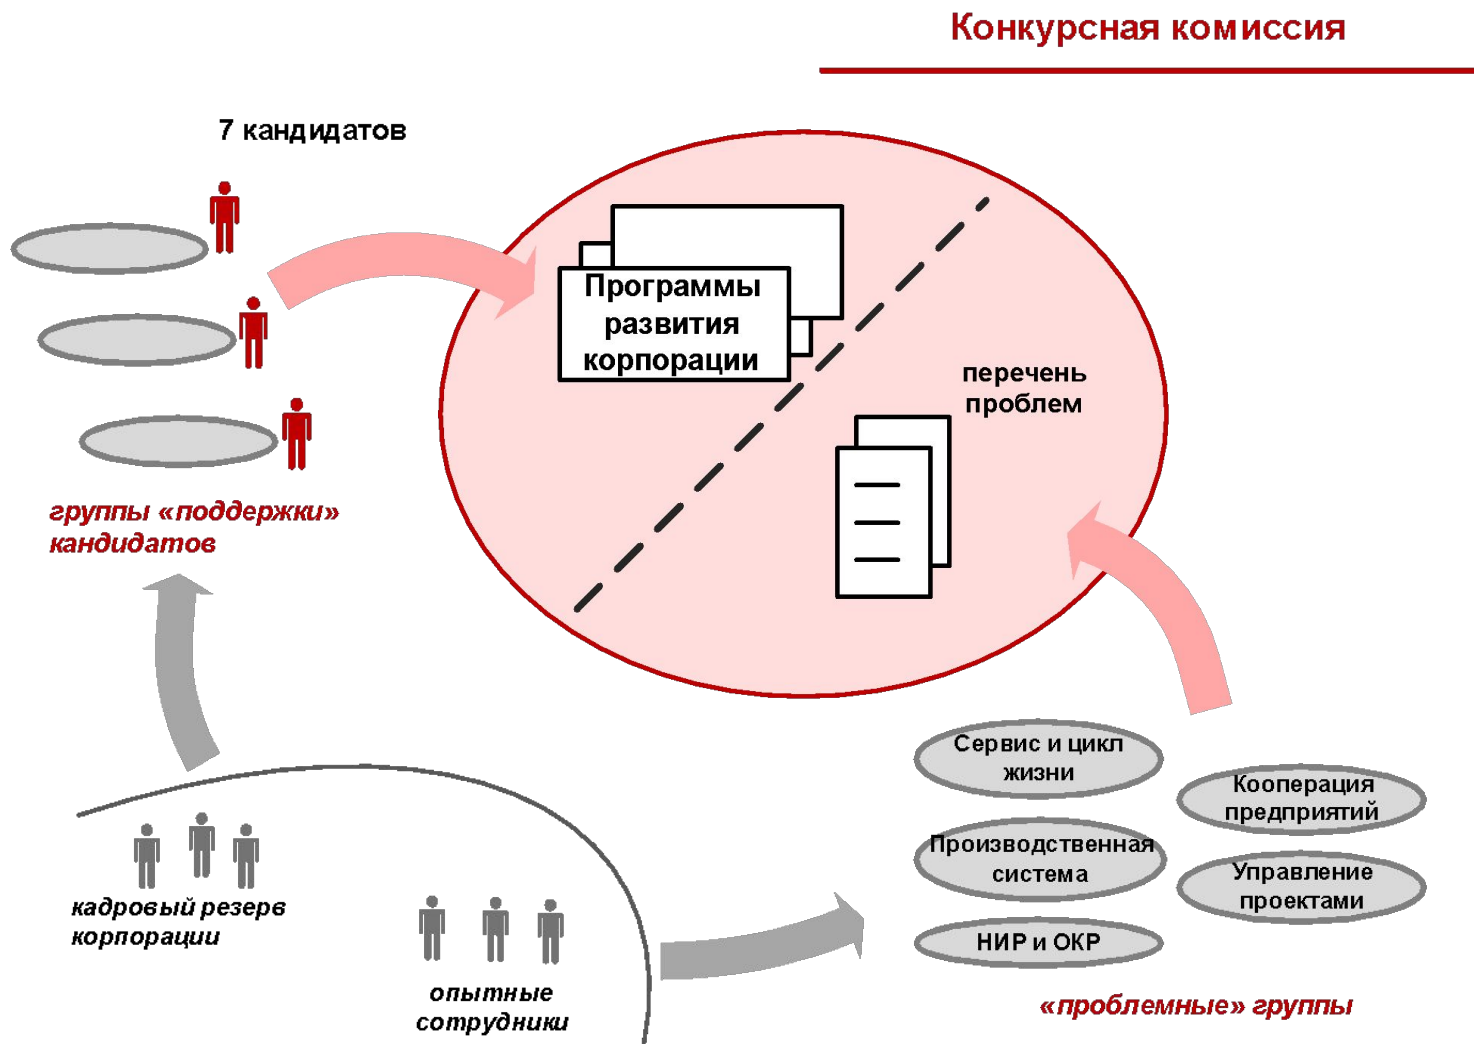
Конкурсная комиссия

7 кандидатов

Программы развития корпорации

перечень проблем

группы «поддержки» кандидатов

Сервис и цикл жизни

Кооперация предприятий

Производственная система

Управление проектами

НИР и ОКР

кадровый резерв корпорации

опытные сотрудники

«проблемные» группы